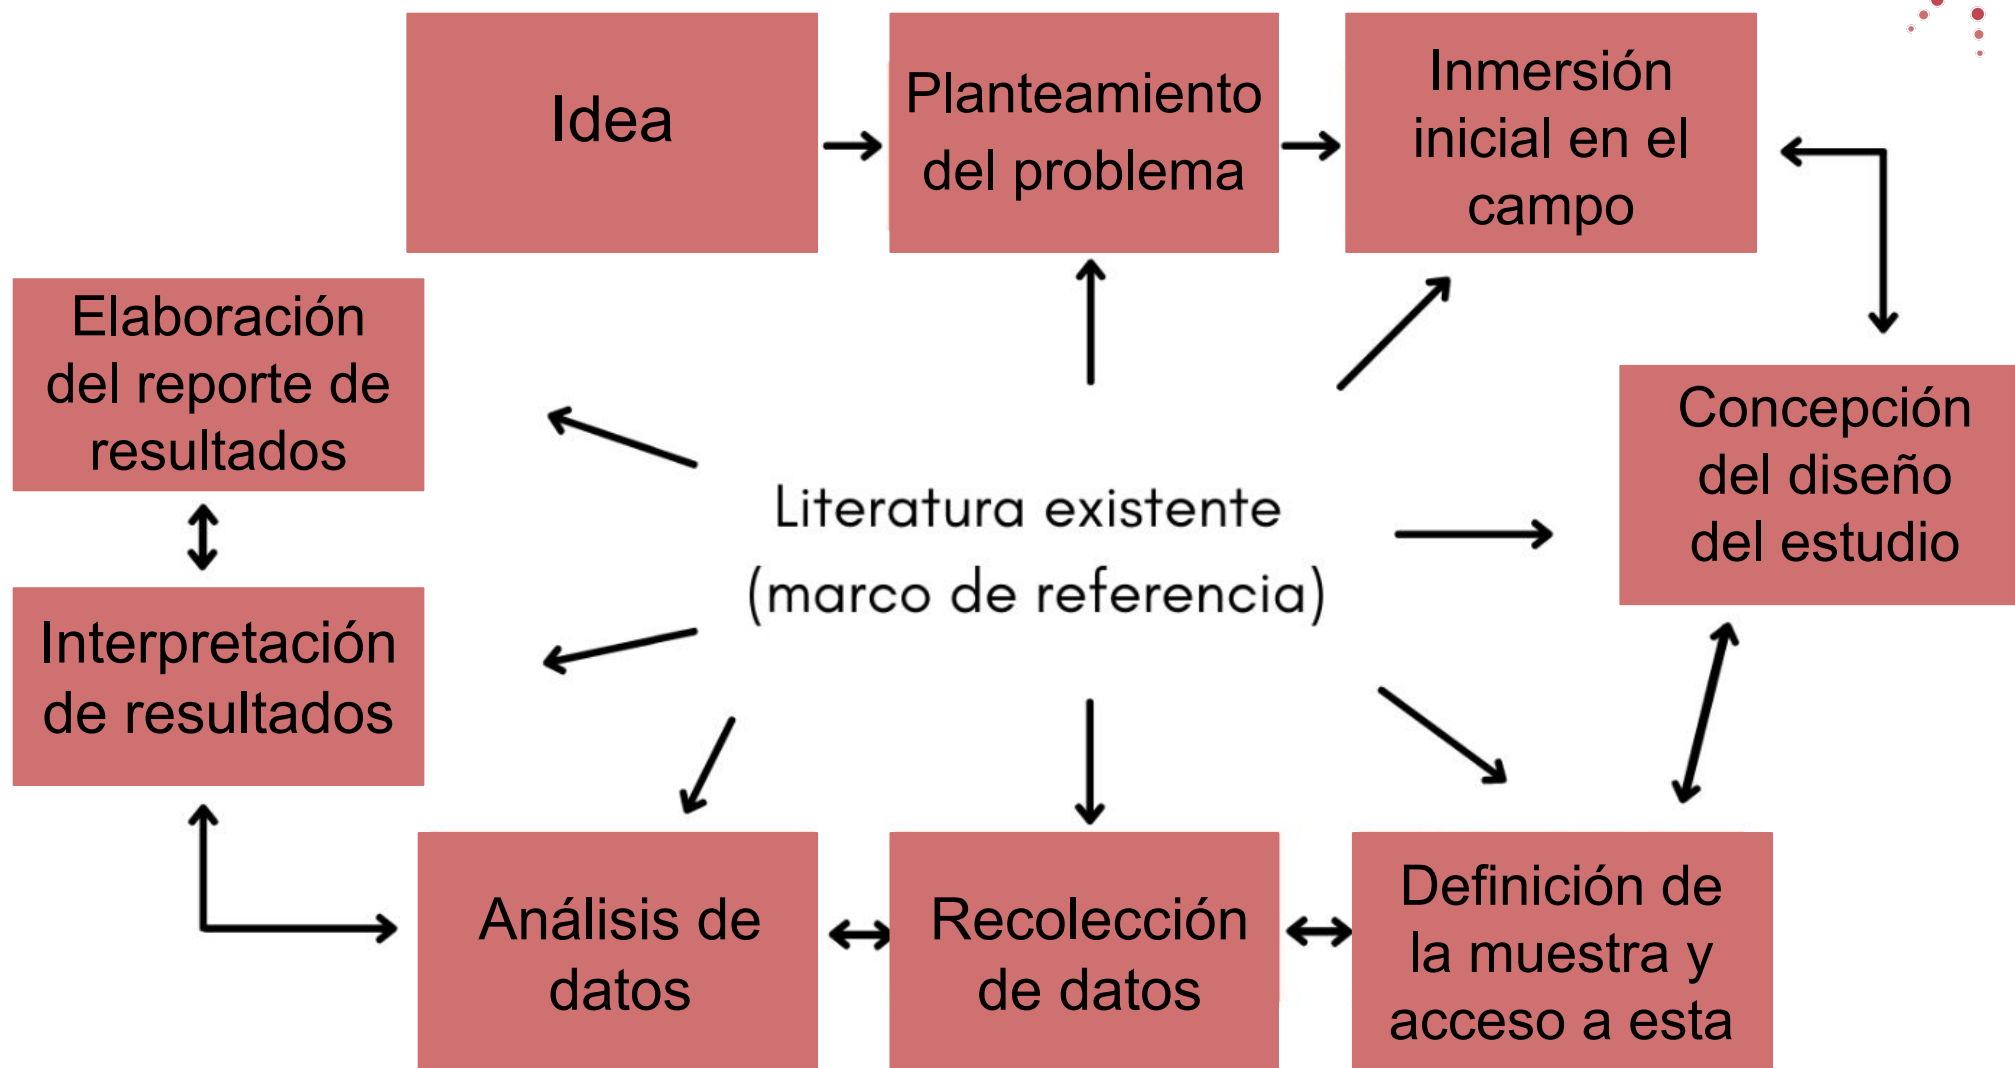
Idea

Planteamiento del problema

Inmersión inicial en el campo

Elaboración del reporte de resultados

Literatura existente (marco de referencia)

Concepción del diseño del estudio

Interpretación de resultados

Análisis de datos

Recolección de datos

Definición de la muestra y acceso a esta